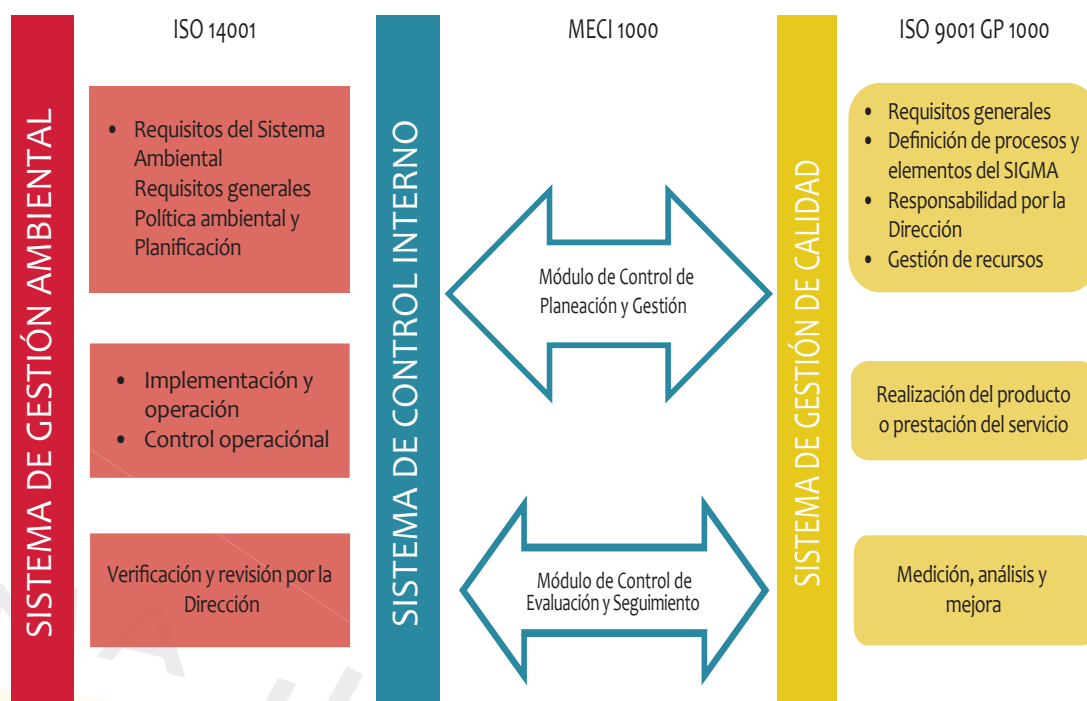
SISTEMA DE GESTIÓN AMBIENTAL

ISO 14001

- Requisitos del Sistema Ambiental
Requisitos generales
Política ambiental y Planificación

- Implementación y operación
- Control operaciónal

Verificación y revisión por la Dirección

SISTEMA DE CONTROL INTERNO

MECI 1000

Módulo de Control de Planeación y Gestión

Módulo de Control de Evaluación y Seguimiento

SISTEMA DE GESTIÓN DE CALIDAD

ISO 9001 GP 1000

- Requisitos generales
- Definición de procesos y elementos del SIGMA
- Responsabilidad por la Dirección
- Gestión de recursos

Realización del producto o prestación del servicio

Medición, análisis y mejora